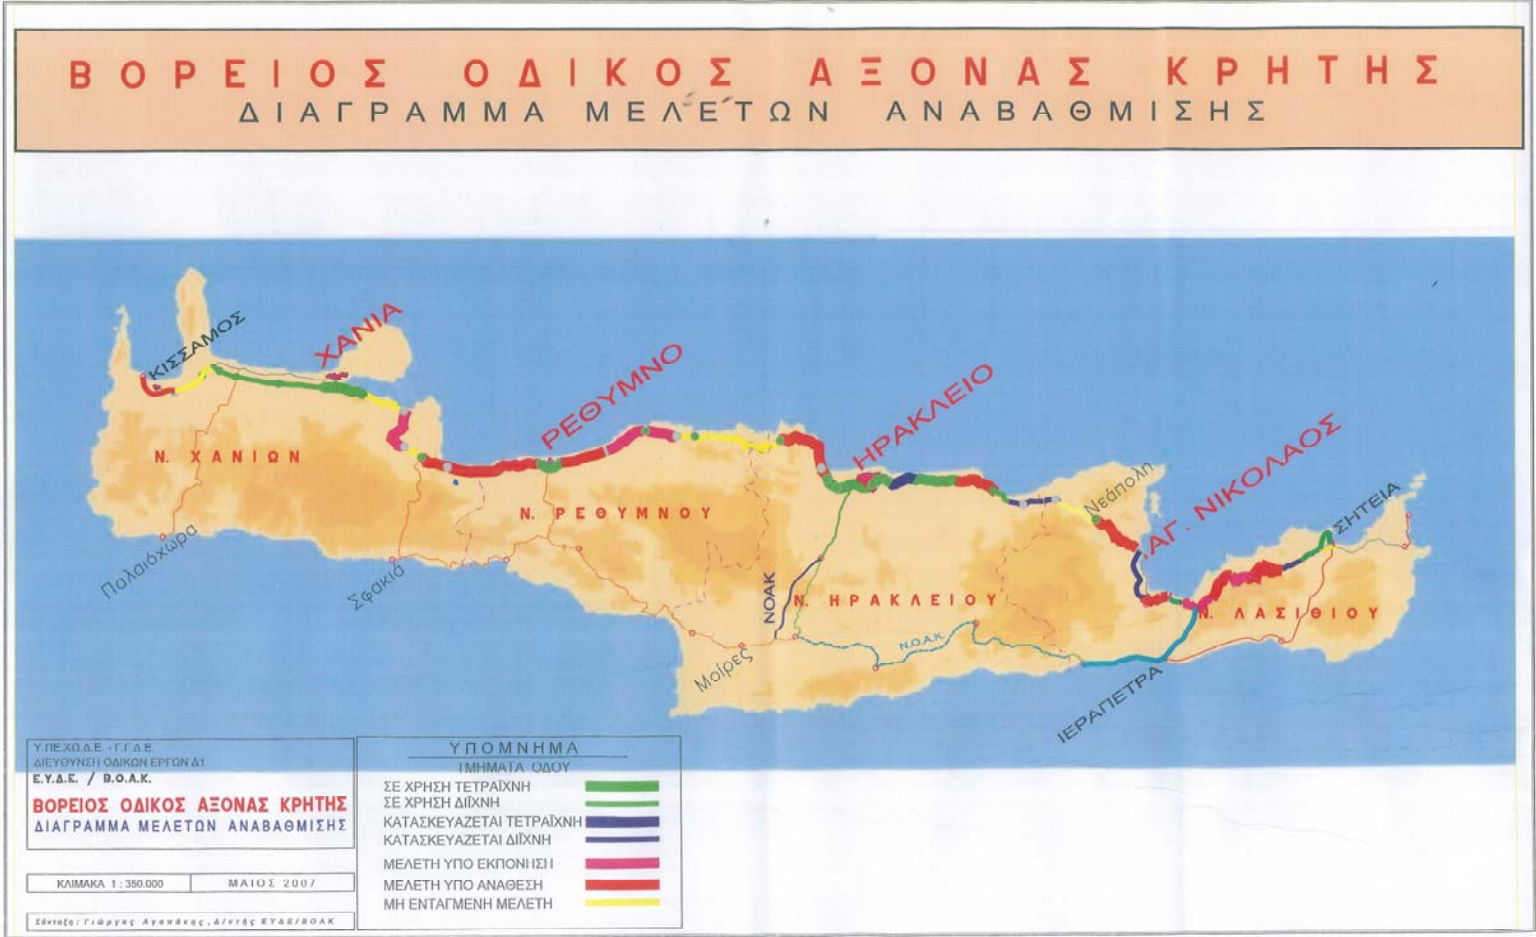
ΒΟΡΕΙΟΣ ΟΔΙΚΟΣ ΑΞΟΝΑΣ ΚΡΗΤΗΣ
ΔΙΑΓΡΑΜΜΑ ΜΕΛΕΤΩΝ ΑΝΑΒΑΘΜΙΣΗΣ

ΚΙΣΣΑΜΟΣ
ΧΑΝΙΑ
ΡΕΘΥΜΝΟ
ΗΡΑΚΛΕΙΟ
ΑΓ. ΝΙΚΟΛΑΟΣ
ΣΗΤΕΙΑ
Νεάπολη
Ν. ΧΑΝΙΩΝ
Ν. ΡΕΘΥΜΝΟΥ
Ν. ΗΡΑΚΛΕΙΟΥ
Ν. ΛΑΣΙΘΙΟΥ
Παλαιόχωρα
Σφακιά
ΝΟΑΚ
ΝΟΑΚ
Μοίρες
ΙΕΡΑΠΕΤΡΑ

Υ.ΠΕ.ΧΩ.Δ.Ε. - Γ.Γ.Δ.Ε.
ΔΙΕΥΘΥΝΣΗ ΟΔΙΚΩΝ ΕΡΓΩΝ Δ1
Ε.Υ.Δ.Ε. / Β.Ο.Α.Κ.
ΒΟΡΕΙΟΣ ΟΔΙΚΟΣ ΑΞΟΝΑΣ ΚΡΗΤΗΣ
ΔΙΑΓΡΑΜΜΑ ΜΕΛΕΤΩΝ ΑΝΑΒΑΘΜΙΣΗΣ

| ΚΛΙΜΑΚΑ 1 : 350.000 | ΜΑΙΟΣ 2007 |
|---|---|

Σύνταξη: Γιώργος Αγαπάκης, Δ/ντής ΕΥΔΕ/ΒΟΑΚ

ΥΠΟΜΝΗΜΑ
ΤΜΗΜΑΤΑ ΟΔΟΥ
ΣΕ ΧΡΗΣΗ ΤΕΤΡΑΪΧΝΗ
ΣΕ ΧΡΗΣΗ ΔΙΪΧΝΗ
ΚΑΤΑΣΚΕΥΑΖΕΤΑΙ ΤΕΤΡΑΪΧΝΗ
ΚΑΤΑΣΚΕΥΑΖΕΤΑΙ ΔΙΪΧΝΗ
ΜΕΛΕΤΗ ΥΠΟ ΕΚΠΟΝΗΣΗ
ΜΕΛΕΤΗ ΥΠΟ ΑΝΑΘΕΣΗ
ΜΗ ΕΝΤΑΓΜΕΝΗ ΜΕΛΕΤΗ